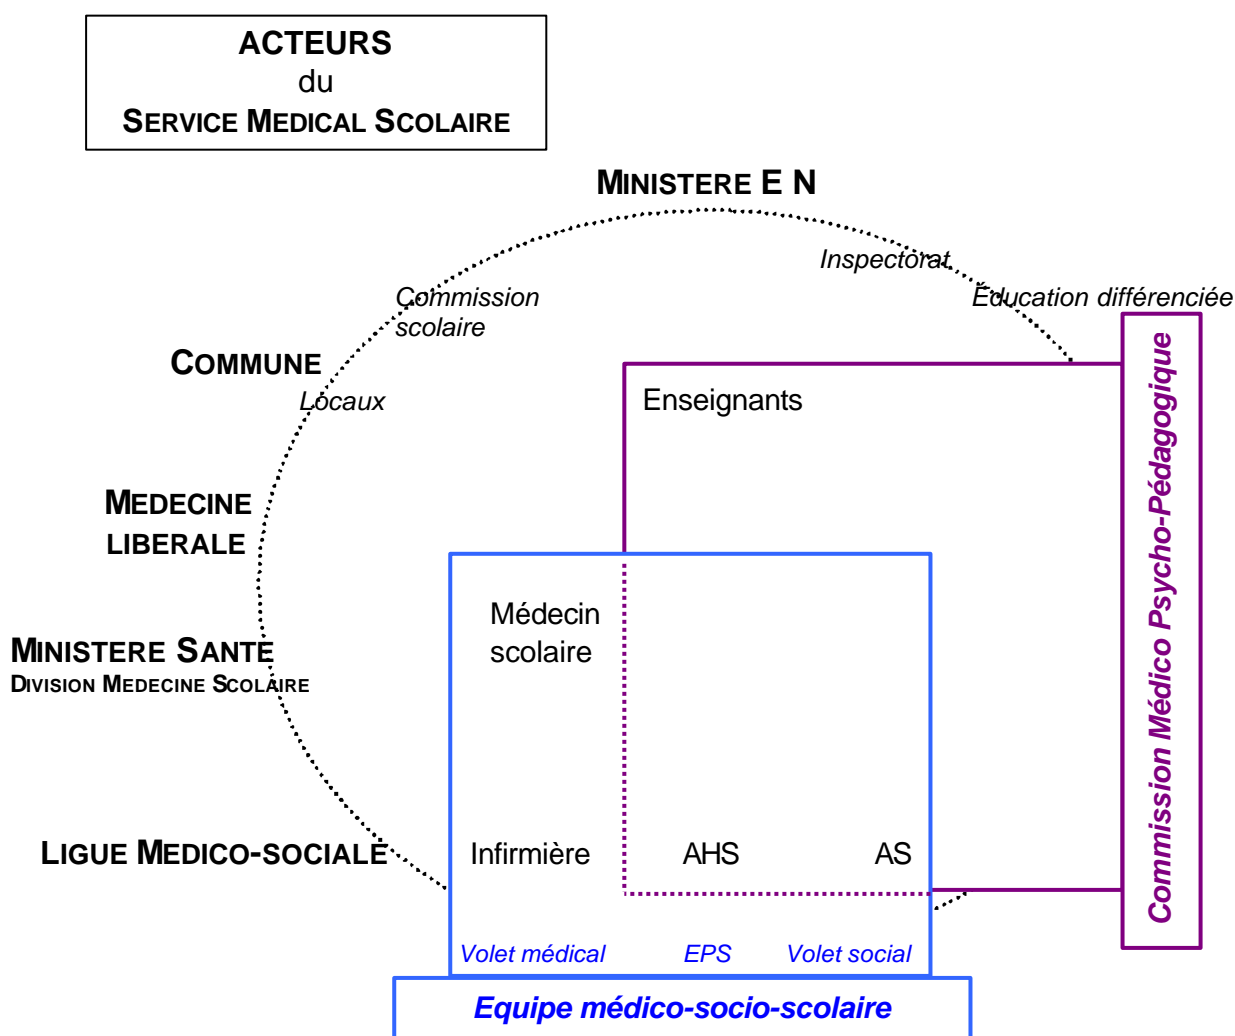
ACTEURS
du
SERVICE MEDICAL SCOLAIRE

MINISTERE E N

Inspectorat

Commission scolaire

Éducation différenciée

COMMUNE

Locaux

MEDECINE LIBERALE

MINISTERE SANTE
DIVISION MEDECINE SCOLAIRE

LIGUE MEDICO-SOCIALE

Enseignants

Médecin scolaire

Infirmière

AHS

AS

Volet médical

EPS

Volet social

Equipe médico-socio-scolaire

Commission Médico Psycho-Pédagogique